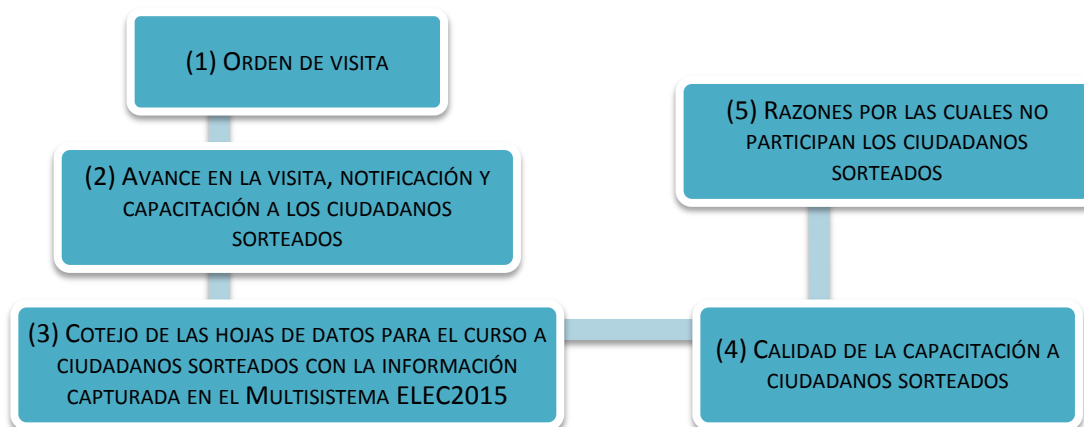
(1) Orden de visita

(2) Avance en la visita, notificación y capacitación a los ciudadanos sorteados

(3) Cotejo de las hojas de datos para el curso a ciudadanos sorteados con la información capturada en el Multisistema ELEC2015

(4) Calidad de la capacitación a ciudadanos sorteados

(5) Razones por las cuales no participan los ciudadanos sorteados